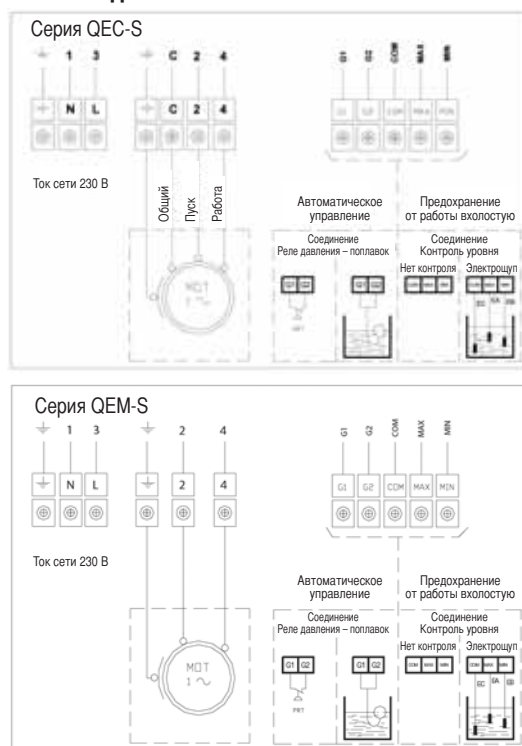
Серия QEC-S

1 3 C 2 4

N L C 2 4

G1 G2 COM MAX MIN

G1 G2 COM MAX MIN

Ток сети 230 В

Общий Пуск Работа

MOT 1 ~

Автоматическое управление

Предохранение от работы вхолостую

Соединение Реле давления – поплавок

Соединение Контроль уровня

Нет контроля

Электрощуп

G1 G2

G1 G2

COM MAX MIN

COM MAX MIN

EC EA EB

Серия QEM-S

1 3 2 4

G1 G2 COM MAX MIN

N L 2 4

G1 G2 COM MAX MIN

Ток сети 230 В

MOT 1 ~

Автоматическое управление

Предохранение от работы вхолостую

Соединение Реле давления – поплавок

Соединение Контроль уровня

Нет контроля

Электрощуп

G1 G2

G1 G2

PRT

COM MAX MIN

COM MAX MIN

EC EA EB